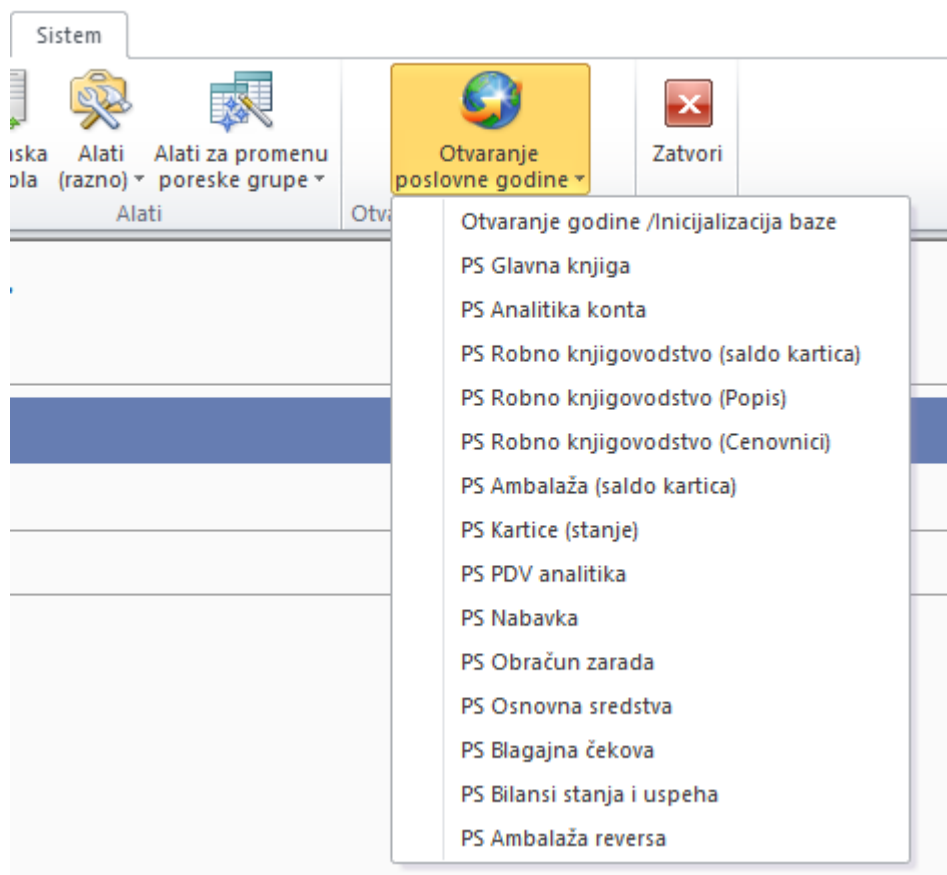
Sistem

iska ola

Alati (razno)

Alati za promenu poreske grupe

Alati

Otvaranje poslovne godine

Otv

Zatvori

Otvaranje godine /Inicijalizacija baze
PS Glavna knjiga
PS Analitika konta
PS Robno knjigovodstvo (saldo kartica)
PS Robno knjigovodstvo (Popis)
PS Robno knjigovodstvo (Cenovnici)
PS Ambalaža (saldo kartica)
PS Kartice (stanje)
PS PDV analitika
PS Nabavka
PS Obračun zarada
PS Osnovna sredstva
PS Blagajna čekova
PS Bilansi stanja i uspeha
PS Ambalaža reversa